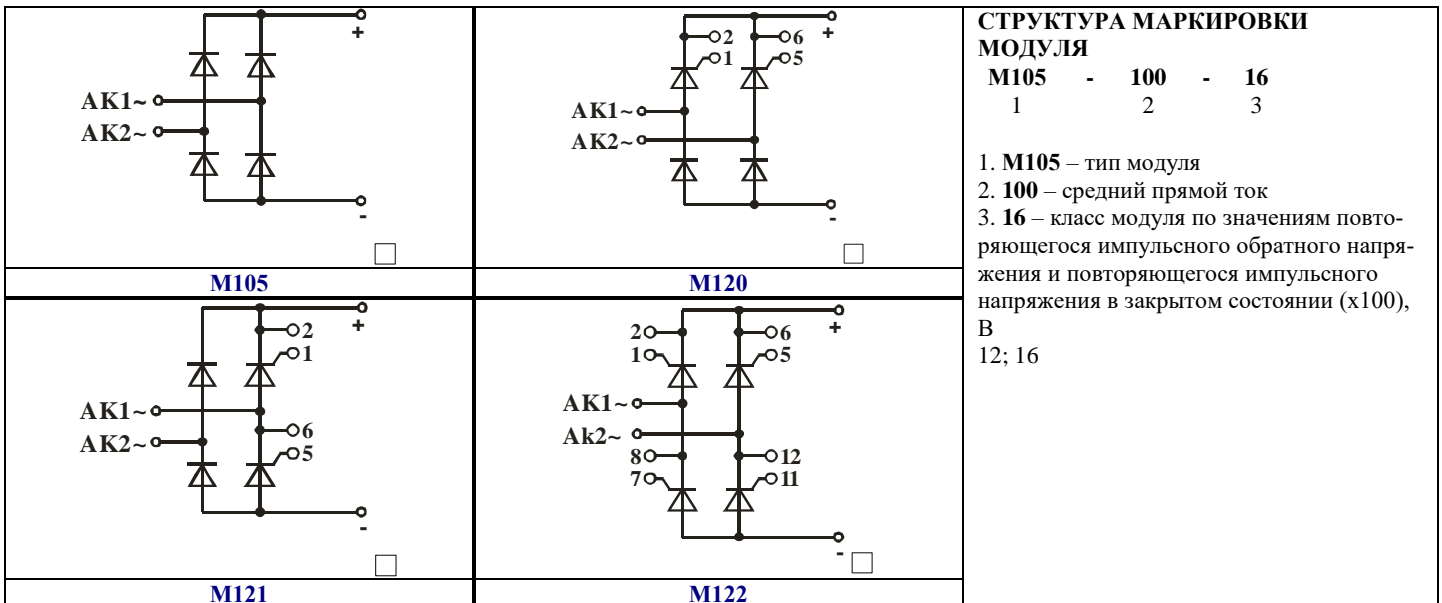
+
AK1~
AK2~
-
M105

2
6
1
5
+
AK1~
AK2~
-
M120

+
2
1
AK1~
AK2~
6
5
-
M121

2
6
1
5
+
AK1~
Ak2~
8
12
7
11
-
M122

СТРУКТУРА МАРКИРОВКИ МОДУЛЯ
M105 - 100 - 16
1 2 3

1. **M105** – тип модуля
2. **100** – средний прямой ток
3. **16** – класс модуля по значениям повторяющегося импульсного обратного напряжения и повторяющегося импульсного напряжения в закрытом состоянии (x100), В
12; 16